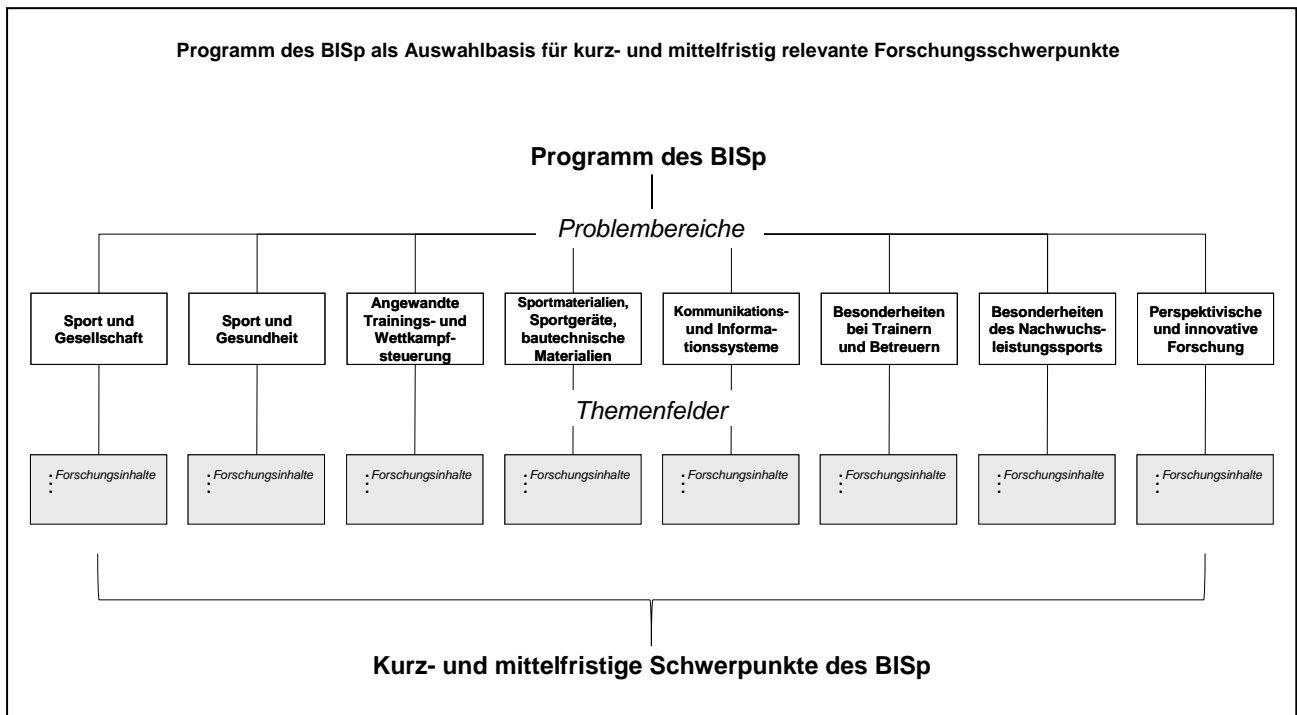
Programm des BISp als Auswahlbasis für kurz- und mittelfristig relevante Forschungsschwerpunkte

Programm des BISp

Problembereiche

Sport und Gesellschaft

Sport und Gesundheit

Angewandte Trainings- und Wettkampfsteuerung

Sportmaterialien, Sportgeräte, bautechnische Materialien

Kommunikations- und Informationssysteme

Besonderheiten bei Trainern und Betreuern

Besonderheiten des Nachwuchsleistungssports

Perspektivische und innovative Forschung

Themenfelder

Forschungsinhalte

Forschungsinhalte

Forschungsinhalte

Forschungsinhalte

Forschungsinhalte

Forschungsinhalte

Forschungsinhalte

Forschungsinhalte

Kurz- und mittelfristige Schwerpunkte des BISp